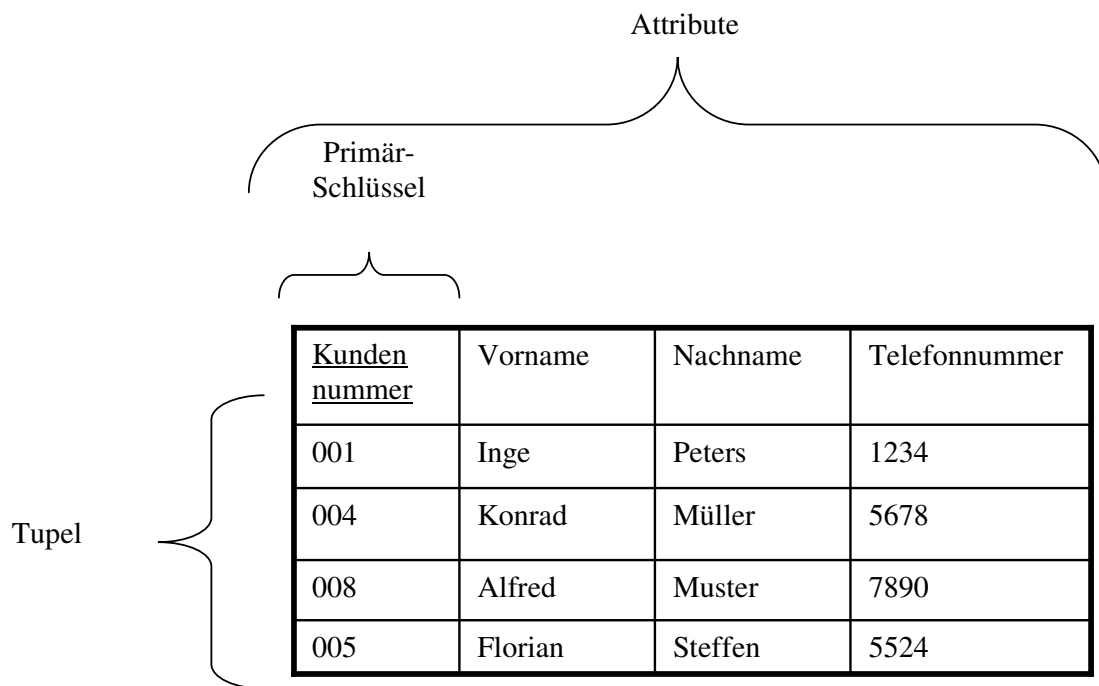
Attribute

Primär-Schlüssel

Tupel

| Kunden nummer | Vorname | Nachname | Telefonnummer |
|---|---|---|---|
| 001 | Inge | Peters | 1234 |
| 004 | Konrad | Müller | 5678 |
| 008 | Alfred | Muster | 7890 |
| 005 | Florian | Steffen | 5524 |